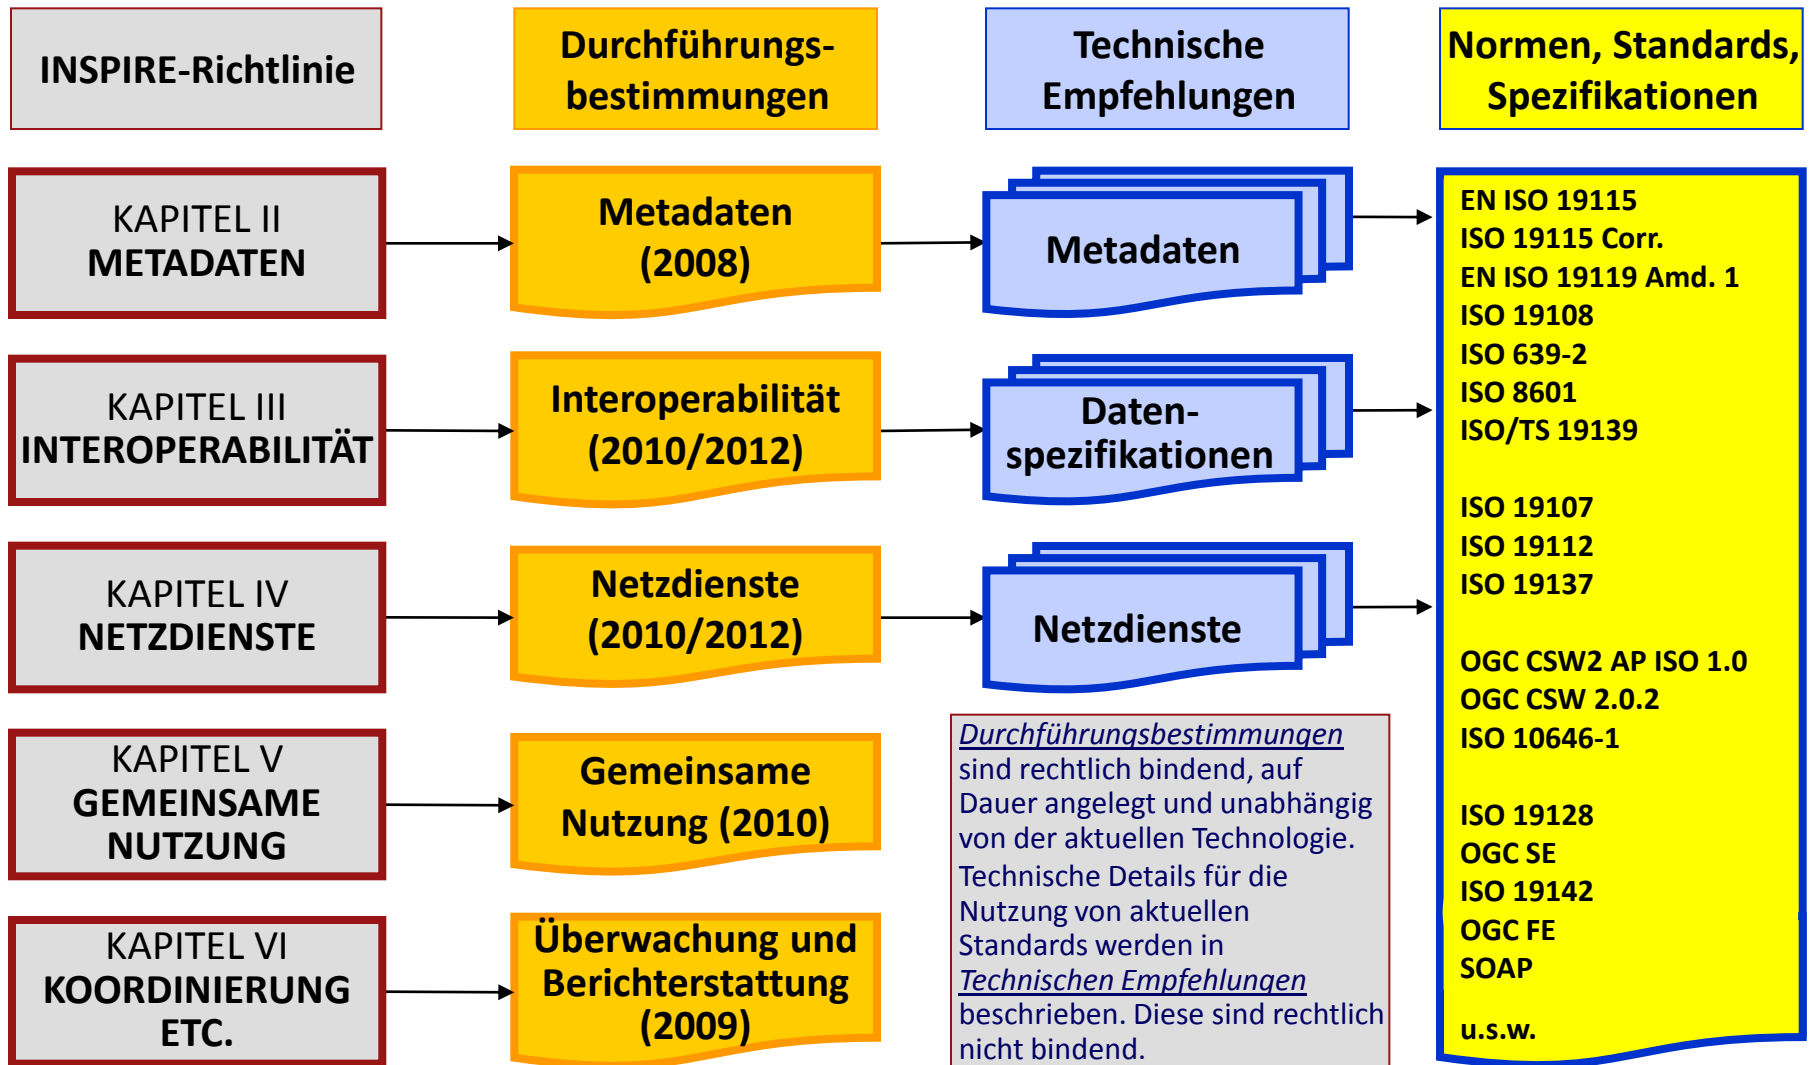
INSPIRE-Richtlinie

Durchführungsbestimmungen

Technische Empfehlungen

Normen, Standards, Spezifikationen

KAPITEL II
METADATEN

Metadaten (2008)

Metadaten

KAPITEL III
INTEROPERABILITÄT

Interoperabilität (2010/2012)

Datenspezifikationen

KAPITEL IV
NETZDIENSTE

Netzdienste (2010/2012)

Netzdienste

KAPITEL V
GEMEINSAME NUTZUNG

Gemeinsame Nutzung (2010)

KAPITEL VI
KOORDINIERUNG ETC.

Überwachung und Berichterstattung (2009)

EN ISO 19115
ISO 19115 Corr.
EN ISO 19119 Amd. 1
ISO 19108
ISO 639-2
ISO 8601
ISO/TS 19139

ISO 19107
ISO 19112
ISO 19137

OGC CSW2 AP ISO 1.0
OGC CSW 2.0.2
ISO 10646-1

ISO 19128
OGC SE
ISO 19142
OGC FE
SOAP

u.s.w.

Durchführungsbestimmungen sind rechtlich bindend, auf Dauer angelegt und unabhängig von der aktuellen Technologie.
Technische Details für die Nutzung von aktuellen Standards werden in Technischen Empfehlungen beschrieben. Diese sind rechtlich nicht bindend.